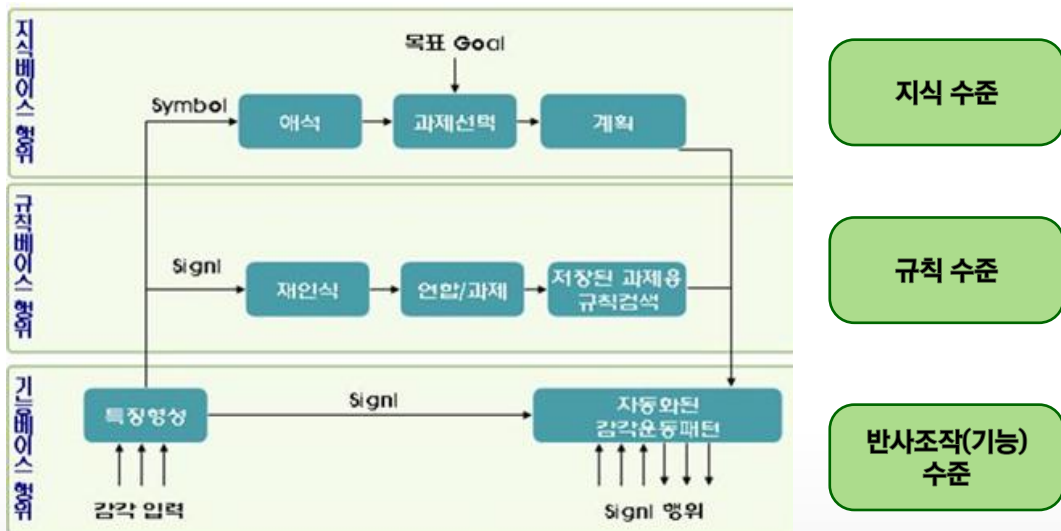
지식베이스 행위

목표 Goal

Symbol

해석

과제선택

계획

규칙베이스 행위

Signl

재인식

연합/과제

저장된 과제용 규칙검색

기능베이스 행위

특징형성

Signl

자동화된 감각운동패턴

감각 입력

Signl 행위

지식 수준

규칙 수준

반사조작(기능) 수준